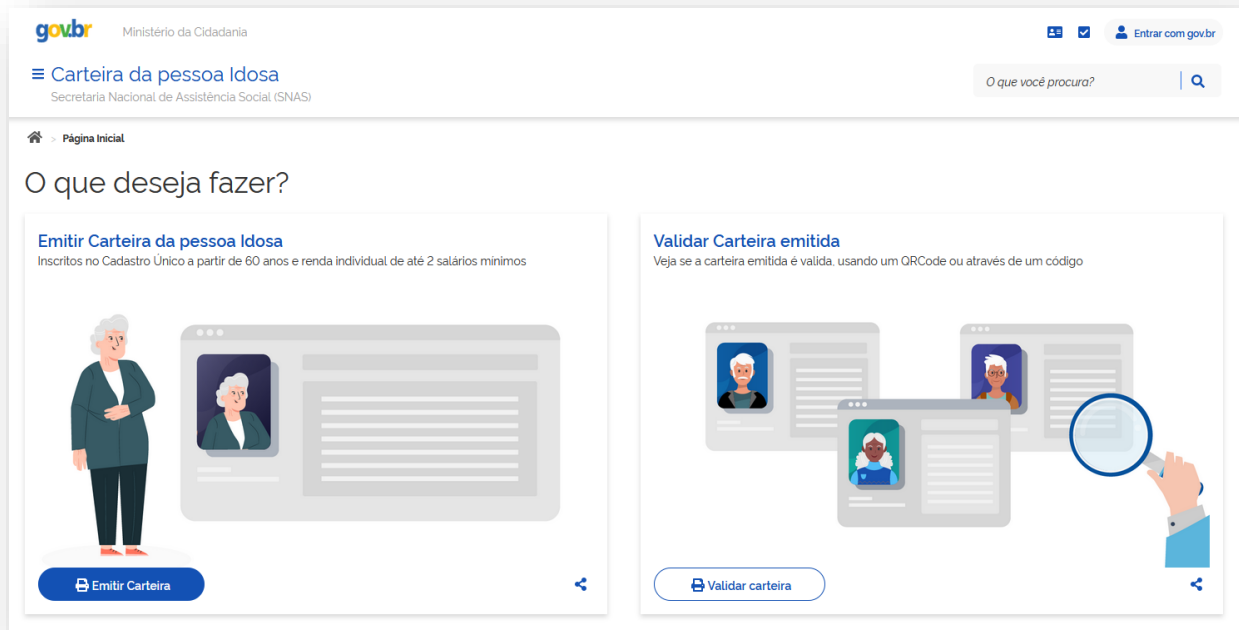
gov.br Ministério da Cidadania

Entrar com gov.br

≡ Carteira da pessoa Idosa
Secretaria Nacional de Assistência Social (SNAS)

O que você procura?

> Página Inicial

O que deseja fazer?

Emitir Carteira da pessoa Idosa
Inscritos no Cadastro Único a partir de 60 anos e renda individual de até 2 salários mínimos

Emitir Carteira

Validar Carteira emitida
Veja se a carteira emitida é valida, usando um QRCode ou através de um código

Validar carteira